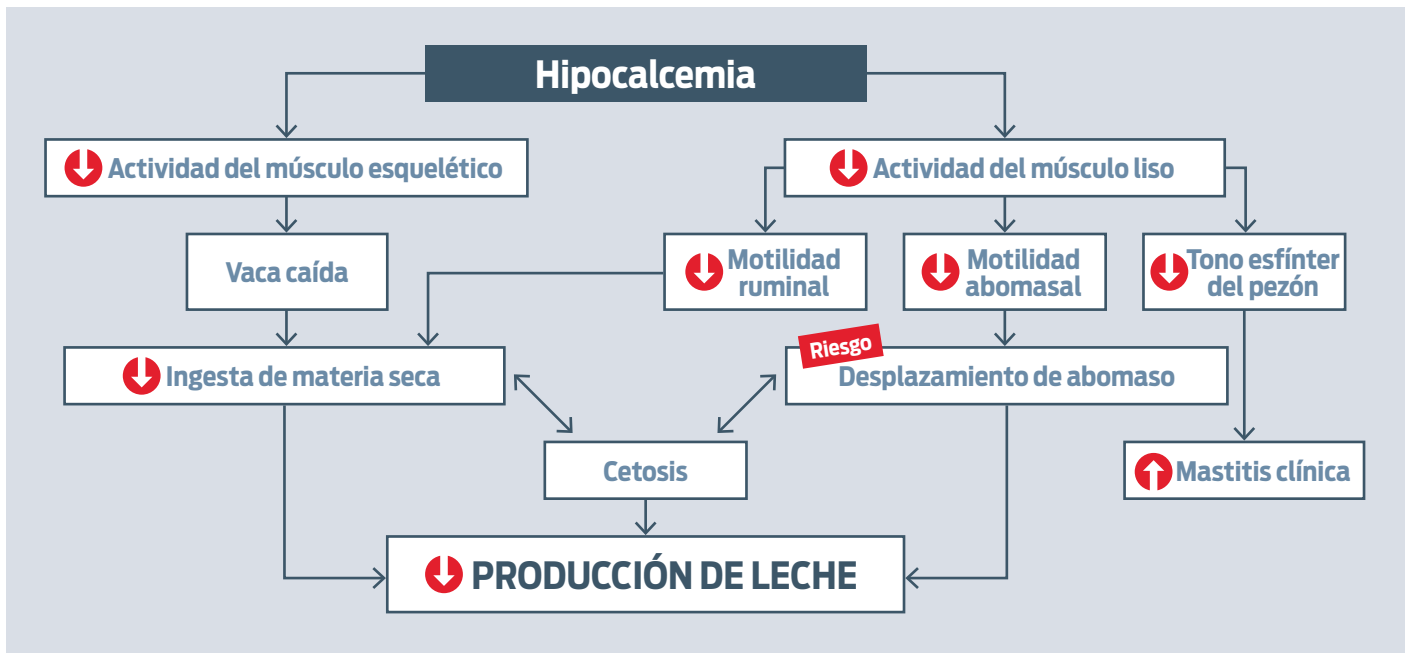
Hipocalcemia

Actividad del músculo esquelético

Actividad del músculo liso

Vaca caída

Motilidad ruminal

Motilidad abomasal

Tono esfínter del pezón

Ingesta de materia seca

Riesgo

Desplazamiento de abomaso

Cetosis

Mastitis clínica

PRODUCCIÓN DE LECHE